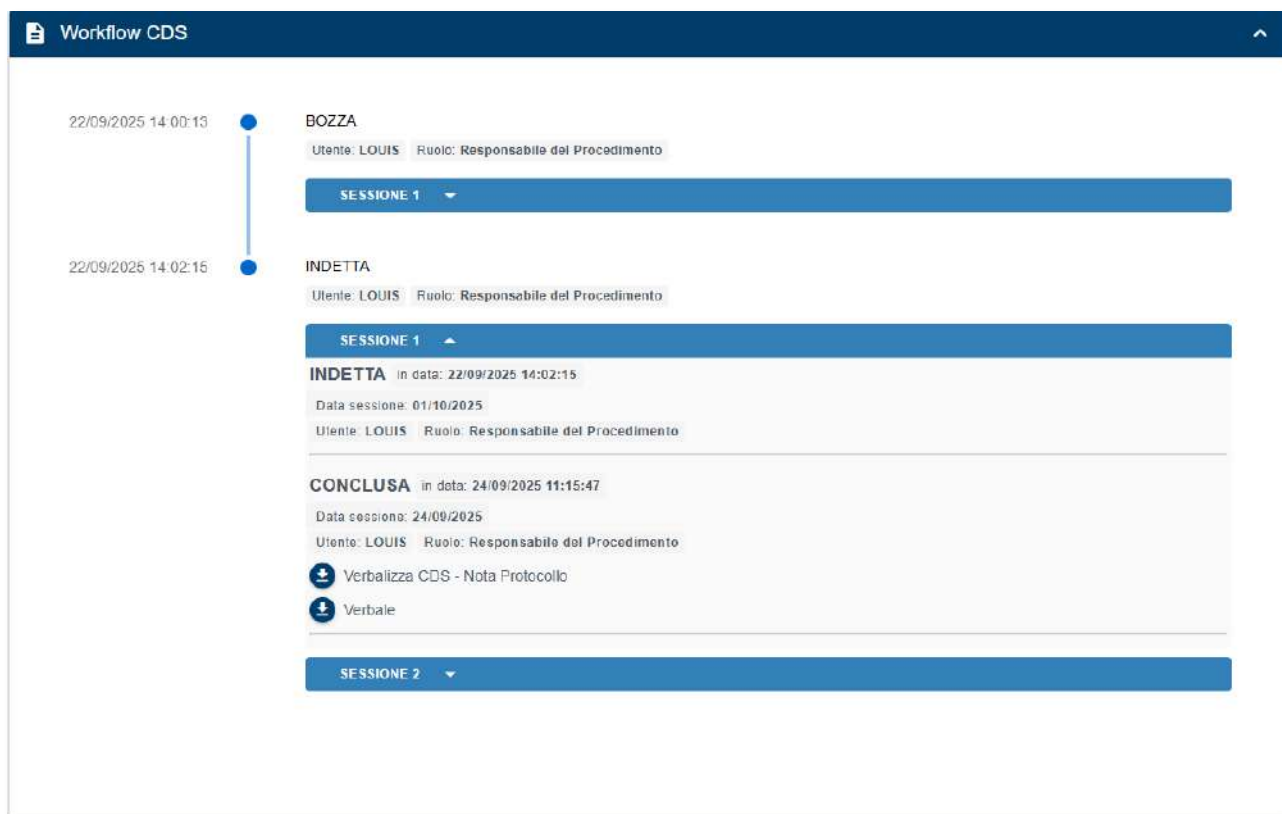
Workflow CDS

22/09/2025 14:00:13

BOZZA

Utente: LOUIS Ruolo: Responsabile del Procedimento

SESSIONE 1

22/09/2025 14:02:15

INDETTA

Utente: LOUIS Ruolo: Responsabile del Procedimento

SESSIONE 1

INDETTA in data: 22/09/2025 14:02:15

Data sessione: 01/10/2025

Utente: LOUIS Ruolo: Responsabile del Procedimento

CONCLUSA in data: 24/09/2025 11:15:47

Data sessione: 24/09/2025

Utente: LOUIS Ruolo: Responsabile del Procedimento

Verbalizza CDS - Nota Protocollo

Verbale

SESSIONE 2